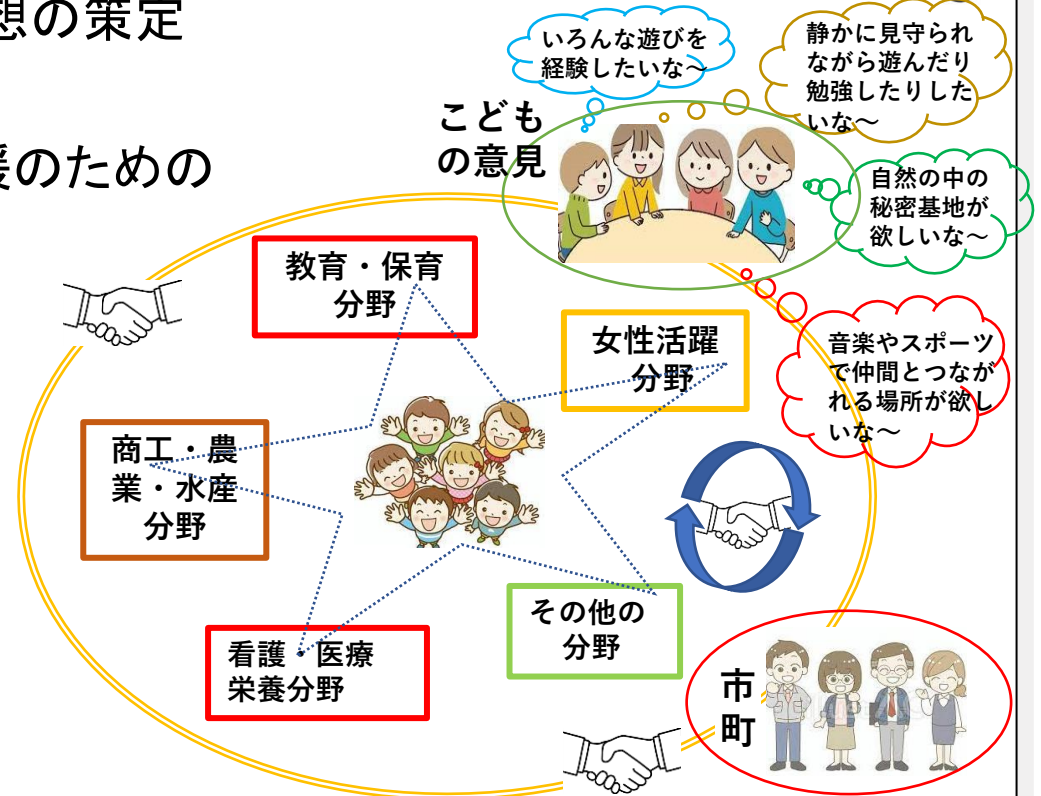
想の策定

援のための

いろんな遊びを経験したいな～

静かに見守られながら遊んだり勉強したりしたいな～

こどもの意見

自然の中の秘密基地が欲しいな～

教育・保育分野

女性活躍分野

音楽やスポーツで仲間とつながれる場所が欲しいな～

商工・農業・水産分野

その他の分野

看護・医療栄養分野

市町